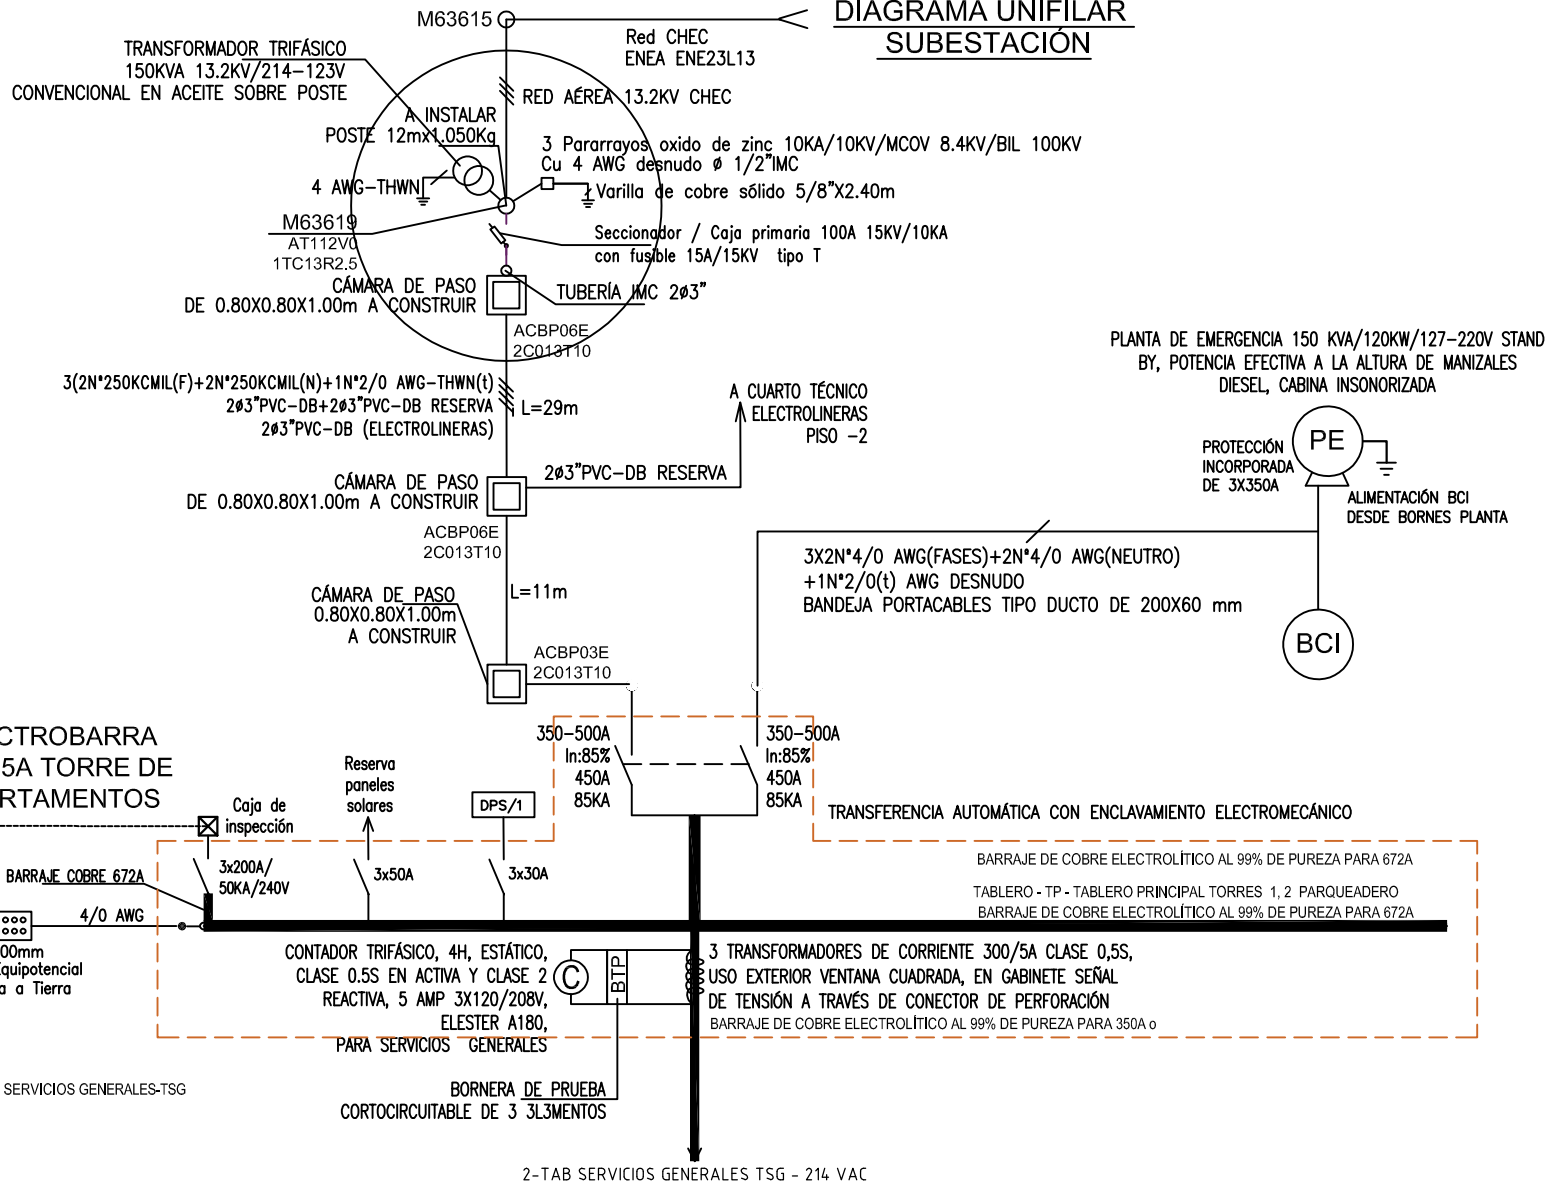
M63615

DIAGRAMA UNIFILAR SUBESTACIÓN

Red CHEC
ENEA ENE23L13

TRANSFORMADOR TRIFÁSICO
150KVA 13.2KV/214-123V
CONVENCIONAL EN ACEITE SOBRE POSTE
A INSTALAR

RED AÉREA 13.2KV CHEC

POSTE 12mx1.050Kg

3 Pararrayos oxido de zinc 10KA/10KV/MCOV 8.4KV/BIL 100KV
Cu 4 AWG desnudo ø 1/2"IMC
Varilla de cobre sólido 5/8"X2.40m

4 AWG-THWN

M63619
AT112V0
1TC13R2.5

Seccionador / Caja primaria 100A 15KV/10KA
con fusible 15A/15KV tipo T

CÁMARA DE PASO
DE 0.80X0.80X1.00m A CONSTRUIR

TUBERÍA IMC 2ø3"

ACBP06E
2C013T10

PLANTA DE EMERGENCIA 150 KVA/120KW/127-220V STAND BY, POTENCIA EFECTIVA A LA ALTURA DE MANIZALES DIESEL, CABINA INSONORIZADA

3(2N°250KCMIL(F)+2N°250KCMIL(N)+1N°2/0 AWG-THWN(t)
2ø3"PVC-DB+2ø3"PVC-DB RESERVA
2ø3"PVC-DB (ELECTROLINERAS)

L=29m

A CUARTO TÉCNICO
ELECTROLINERAS
PISO -2

PROTECCIÓN
INCORPORADA
DE 3X350A

PE

CÁMARA DE PASO
DE 0.80X0.80X1.00m A CONSTRUIR

2ø3"PVC-DB RESERVA

ALIMENTACIÓN BCI
DESDE BORNES PLANTA

ACBP06E
2C013T10

3X2N°4/0 AWG(FASES)+2N°4/0 AWG(NEUTRO)
+1N°2/0(t) AWG DESNUDO
BANDEJA PORTACABLES TIPO DUCTO DE 200X60 mm

CÁMARA DE PASO
0.80X0.80X1.00m
A CONSTRUIR

L=11m

BCI

ACBP03E
2C013T10

CTROBARRA
5A TORRE DE
RTAMENTOS

350-500A
In:85%
450A
85KA

350-500A
In:85%
450A
85KA

Reserva
paneles
solares

DPS/1

Caja de
inspección

TRANSFERENCIA AUTOMÁTICA CON ENCLAVAMIENTO ELECTROMECÁNICO

BARRAJE DE COBRE ELECTROLÍTICO AL 99% DE PUREZA PARA 672A

BARRAJE COBRE 672A

3x200A/
50KA/240V

3x50A

3x30A

TABLERO - TP - TABLERO PRINCIPAL TORRES 1, 2 PARQUEADERO
BARRAJE DE COBRE ELECTROLÍTICO AL 99% DE PUREZA PARA 672A

4/0 AWG

00mm
quipotencial
a a Tierra

CONTADOR TRIFÁSICO, 4H, ESTÁTICO,
CLASE 0.5S EN ACTIVA Y CLASE 2
REACTIVA, 5 AMP 3X120/208V,
ELESTER A180,
PARA SERVICIOS GENERALES

C

BTP

3 TRANSFORMADORES DE CORRIENTE 300/5A CLASE 0,5S,
USO EXTERIOR VENTANA CUADRADA, EN GABINETE SEÑAL
DE TENSIÓN A TRAVÉS DE CONECTOR DE PERFORACIÓN
BARRAJE DE COBRE ELECTROLÍTICO AL 99% DE PUREZA PARA 350A o

SERVICIOS GENERALES-TSG

BORNERA DE PRUEBA
CORTOCIRCUITABLE DE 3 3L3MENTOS

2-TAB SERVICIOS GENERALES TSG - 214 VAC